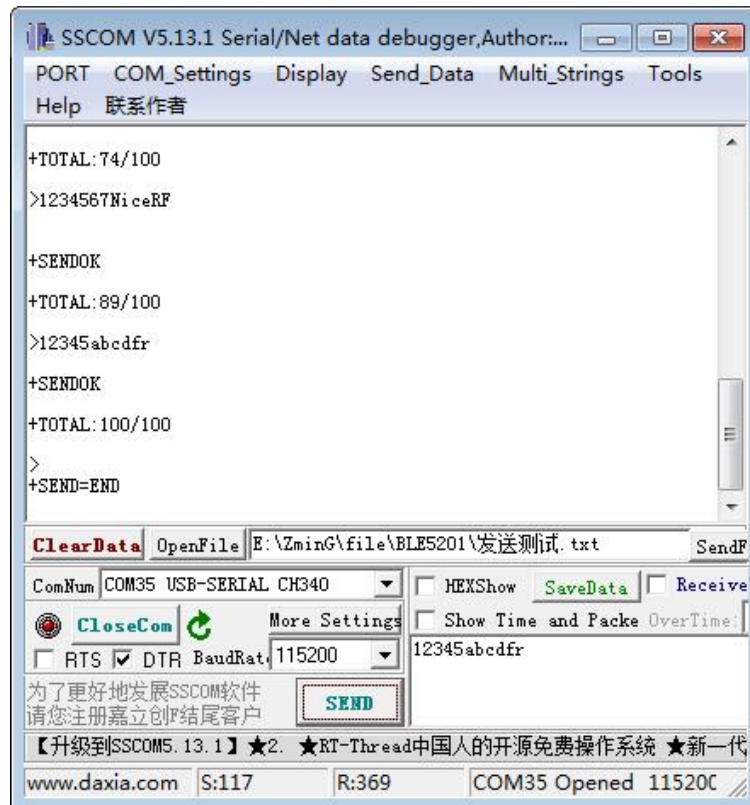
SSCOM V5.13.1 Serial/Net data debugger,Author:...

PORT COM_Settings Display Send_Data Multi_Strings Tools Help 联系作者

+TOTAL:74/100

>1234567NiceRF

+SENDOK

+TOTAL:89/100

>12345abcdfr

+SENDOK

+TOTAL:100/100

>
+SEND=END

ClearData OpenFile E:\ZminG\file\BLE5201\发送测试.txt SendF

ComNum COM35 USB-SERIAL CH340 HEXShow SaveData Receive

CloseCom More Settings Show Time and Packe OverTime:

RTS DTR BaudRat 115200

12345abcdfr

为了更好地发展SSCOM软件
请您注册嘉立创F结尾客户

SEND

【升级到SSCOM5.13.1】★2. ★RT-Thread中国人的开源免费操作系统 ★新一代

www.daxia.com S:117 R:369 COM35 Opened 11520C